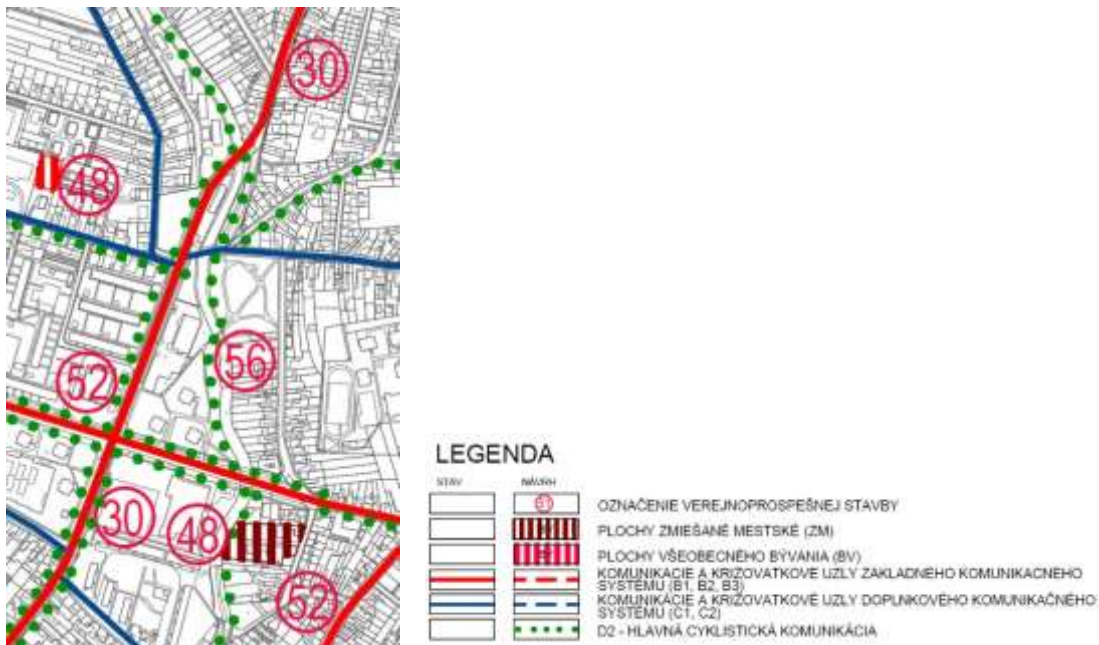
30

48

56

52

30

48

52

LEGENDA

STAV

NÁVRH

61

OZNAČENIE VEREJNOPROSPEŠNEJ STAVBY

PLOCHY ZMIEŠANÉ MESTSKÉ (ZM)

PLOCHY VŠEOBECNÉHO BÝVANIA (BV)

KOMUNIKÁCIE A KRIŽOVATKOVÉ UZLY ZÁKLADNÉHO KOMUNIKAČNÉHO SYSTÉMU (B1, B2, B3)

KOMUNIKÁCIE A KRIŽOVATKOVÉ UZLY DOPLNKOVÉHO KOMUNIKAČNÉHO SYSTÉMU (C1, C2)

D2 - HLAVNÁ CYKLISTICKÁ KOMUNIKÁCIA